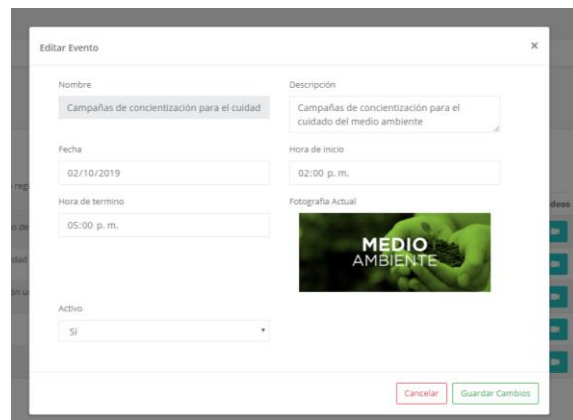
Editar Evento

×

Nombre

Campañas de concientización para el cuidad

Descripción

Campañas de concientización para el cuidado del medio ambiente

Fecha

02/10/2019

Hora de inicio

02:00 p. m.

Hora de termino

05:00 p. m.

Fotografía Actual

MEDIO AMBIENTE

Activo

Si

Cancelar

Guardar Cambios

regi

o de

idad

ón u

deos